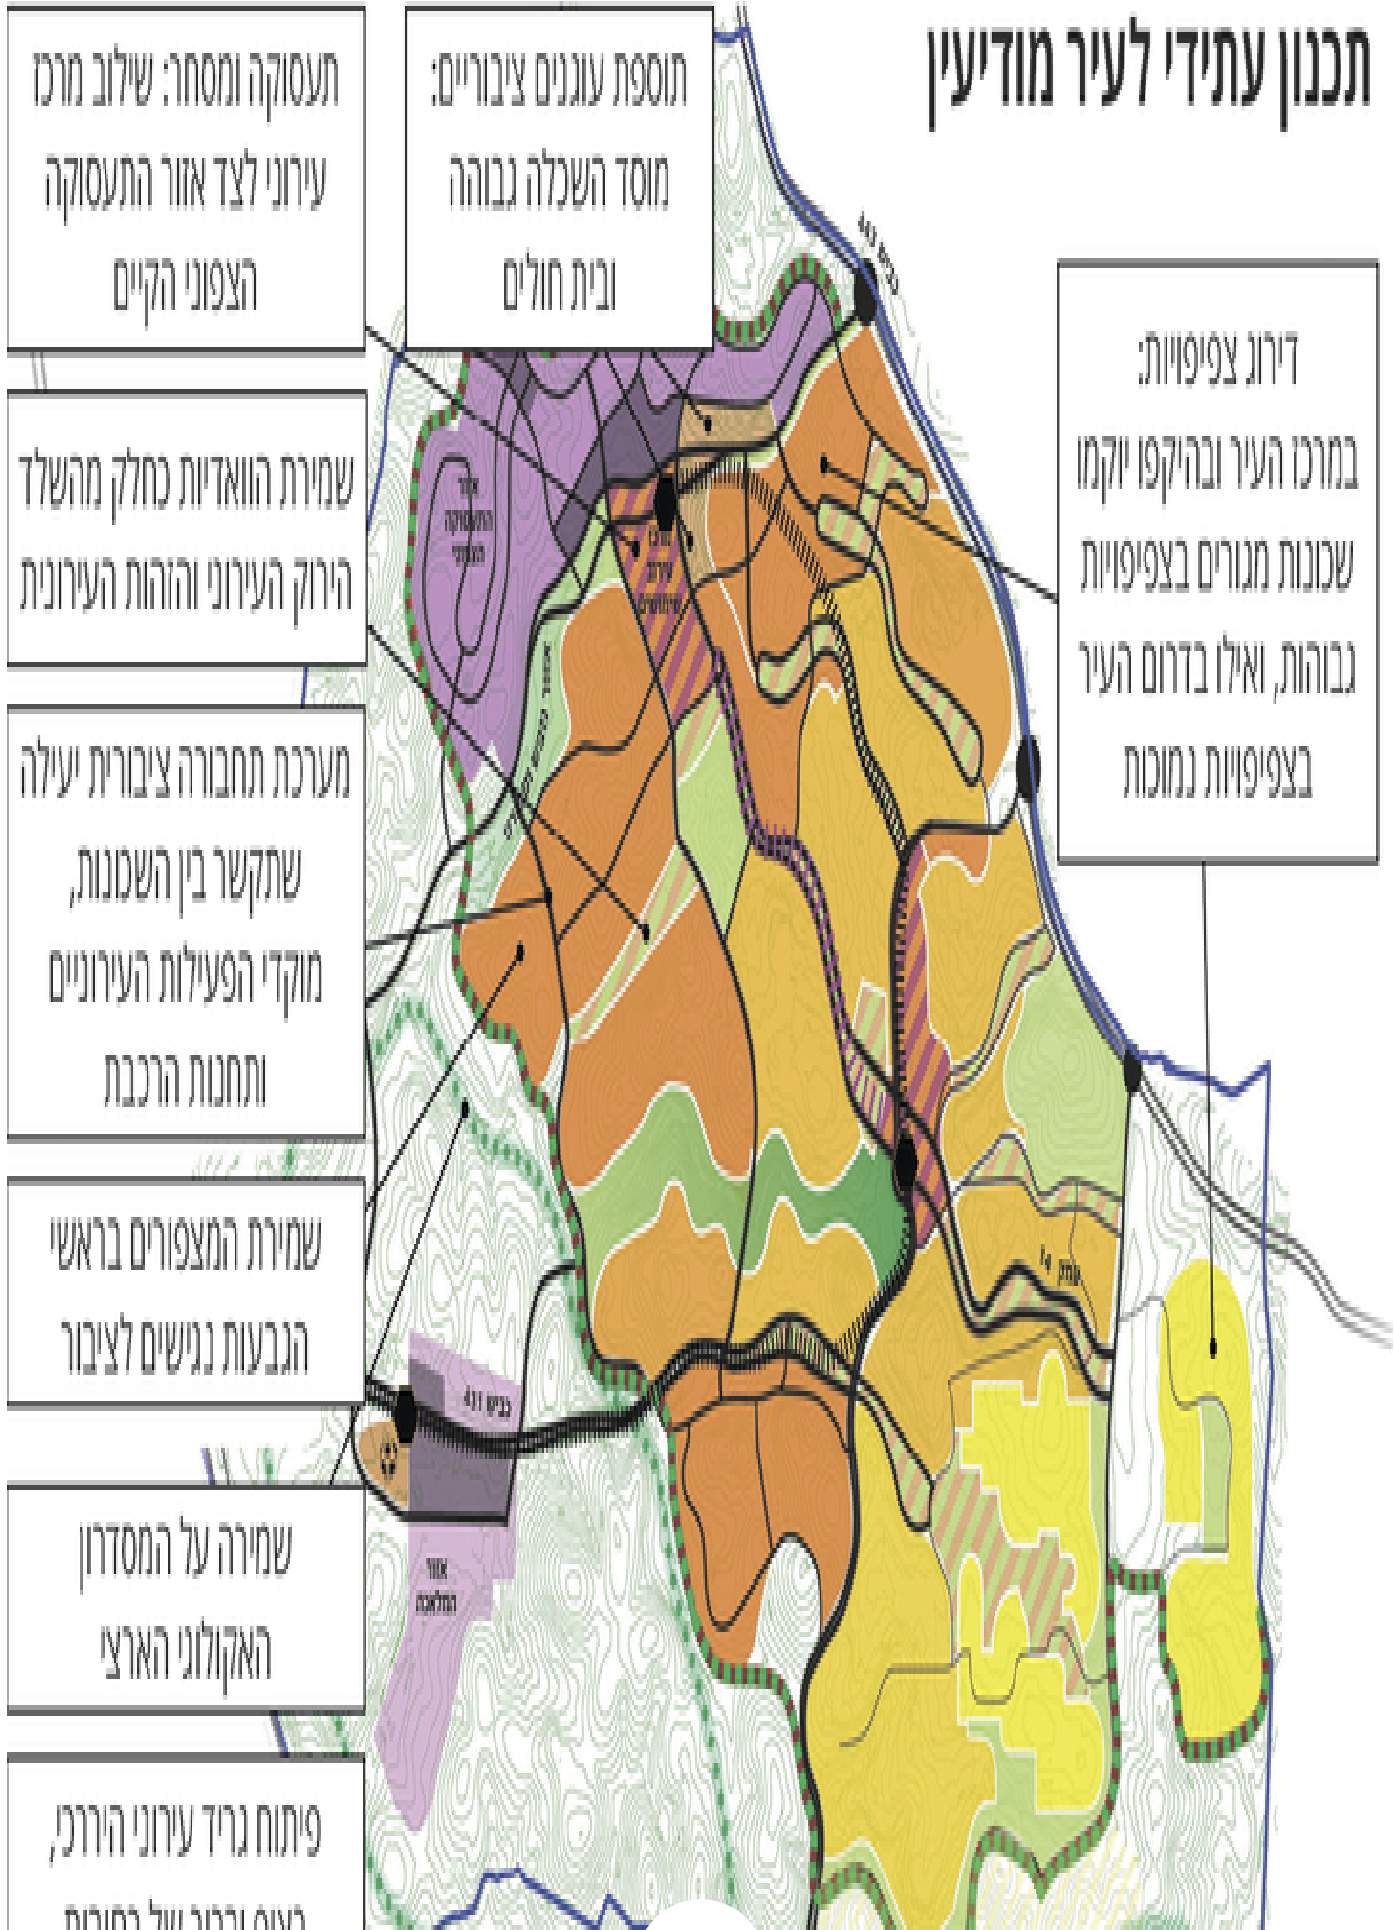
תכנון עתידי לעיר מודיעין

תוספת עוגנים ציבוריים: מוסד השכלה גבוהה ובית חולים

תעסוקה ומסחר: שילוב מרכז עירוני לצד אזור התעסוקה הצפוני הקיים

דירוג צפיפויות: במרכז העיר ובהיקפו יוקמו שכונות מגורים בצפיפויות גבוהות, ואילו בדרום העיר בצפיפויות נמוכות

שמירת הוואדיות כחלק מהשלד הירוק העירוני והזהות העירונית

מערכת תחבורה ציבורית יעילה שתקשר בין השכונות, מוקדי הפעילות העירוניים ותחנות הרכבת

שמירת המצפורים בראשי הגבעות נגישים לציבור

שמירה על המסדרון האקולוגי הארצי

פיתוח גריד עירוני הררי, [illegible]

אזור התעסוקה הצפוני

מרכז עירוני

כביש 431

אזור המלאכה

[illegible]